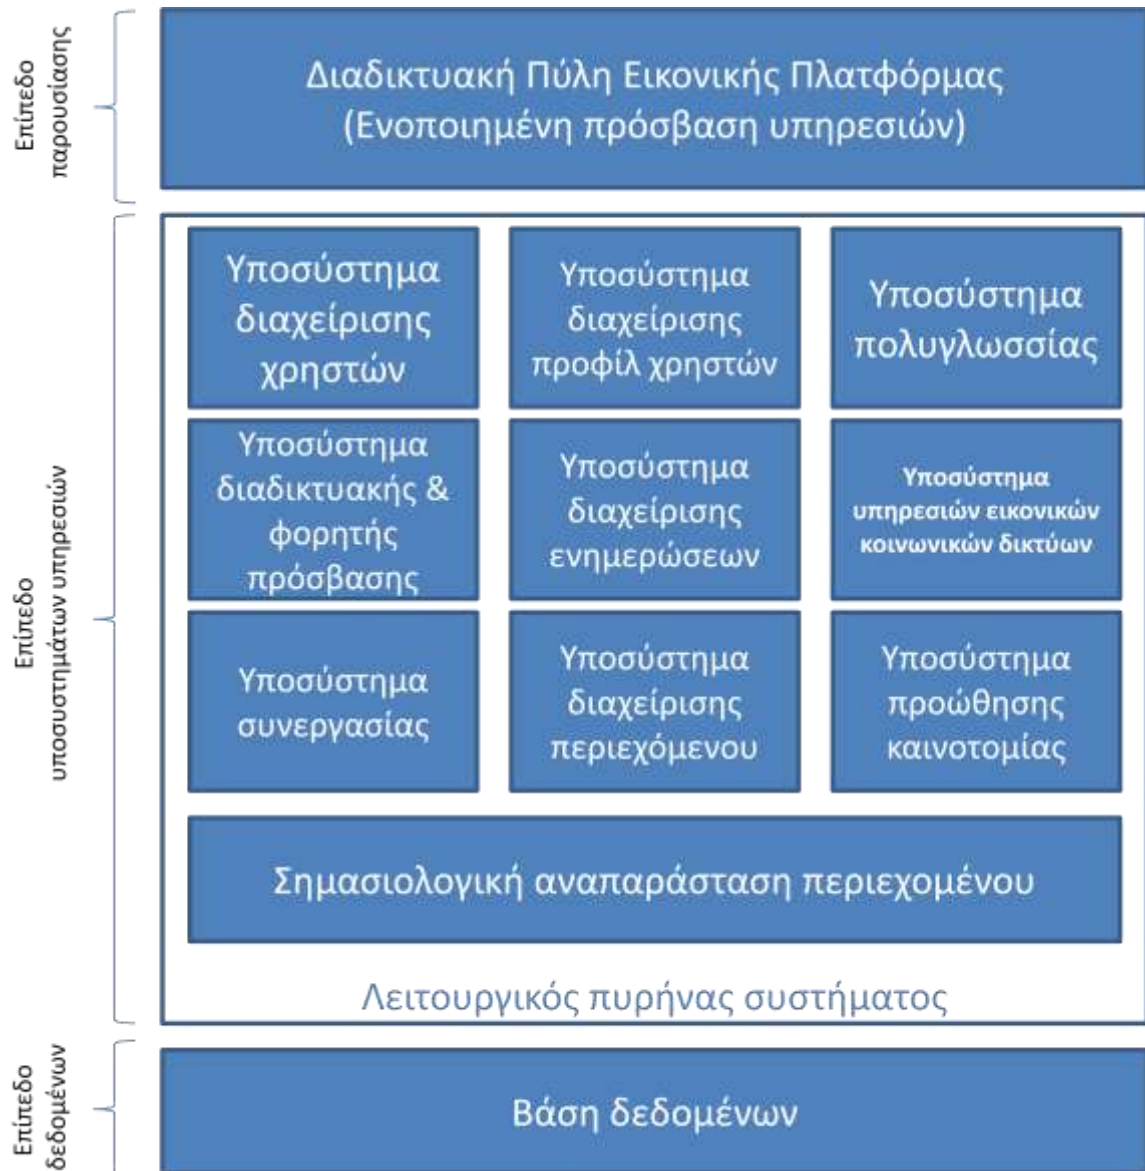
Επίπεδο παρουσίασης

Διαδικτυακή Πύλη Εικονικής Πλατφόρμας (Ενοποιημένη πρόσβαση υπηρεσιών)

Επίπεδο υποσυστημάτων υπηρεσιών

Υποσύστημα διαχείρισης χρηστών

Υποσύστημα διαχείρισης προφίλ χρηστών

Υποσύστημα πολυγλωσσίας

Υποσύστημα διαδικτυακής & φορητής πρόσβασης

Υποσύστημα διαχείρισης ενημερώσεων

Υποσύστημα υπηρεσιών εικονικών κοινωνικών δικτύων

Υποσύστημα συνεργασίας

Υποσύστημα διαχείρισης περιεχόμενου

Υποσύστημα προώθησης καινοτομίας

Σημασιολογική αναπαράσταση περιεχομένου

Λειτουργικός πυρήνας συστήματος

Επίπεδο δεδομένων

Βάση δεδομένων